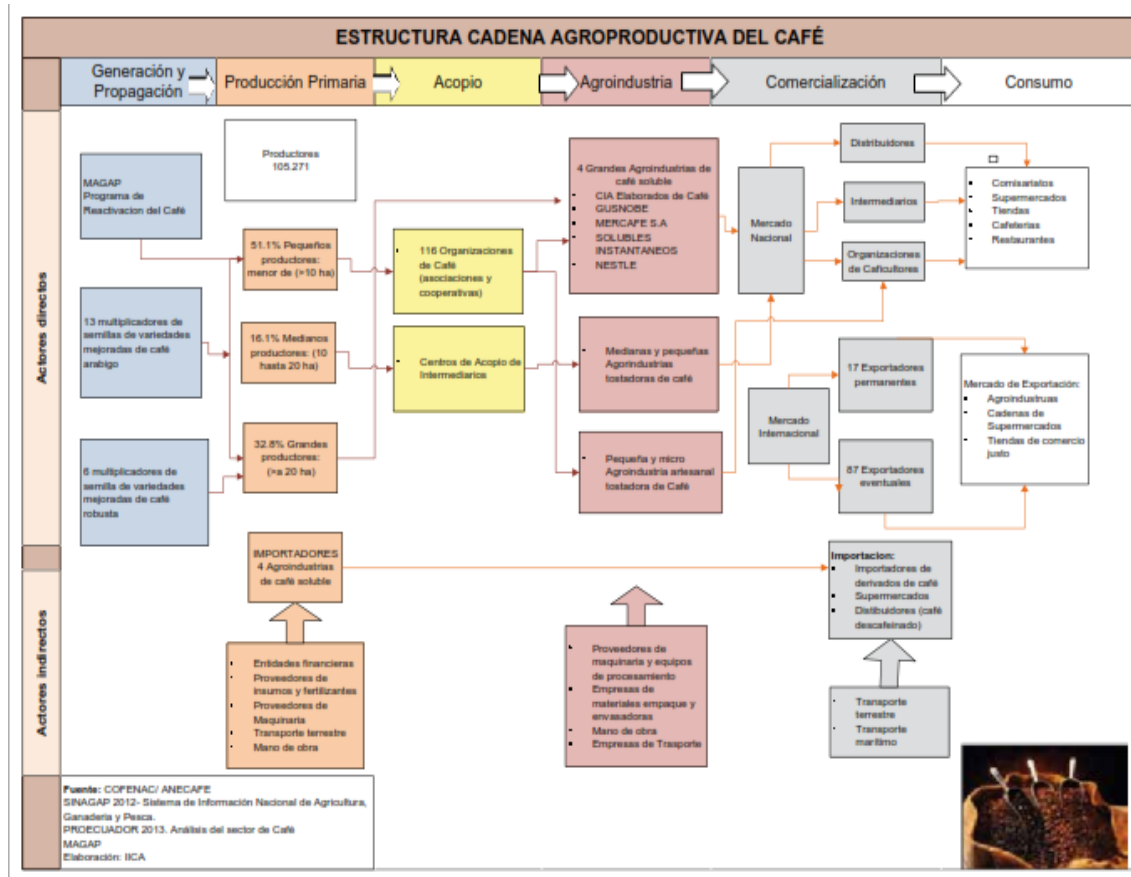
ESTRUCTURA CADENA AGROPRODUCTIVA DEL CAFÉ

Generación y Propagación | Producción Primaria | Acopio | Agroindustria | Comercialización | Consumo

Actores directos

MAGAP
Programa de Reactivacion del Café

13 multiplicadores de semillas de variedades mejoradas de café arabigo

6 multiplicadores de semilla de variedades mejoradas de café robusta

Productores
105.271

51.1% Pequeños productores: menor de (≈10 ha)

16.1% Medianos productores: (10 hasta 20 ha)

32.8% Grandes productores: (≈a 20 ha)

116 Organizaciones de Café (asociaciones y cooperativas)

Centros de Acopio de Intermediarios

4 Grandes Agroindustrias de café soluble
- CIA Elaborados de Café
- GUSNOBE
- MERCAFE S.A
- SOLUBLES INSTANTANEOS
- NESTLE

Medianas y pequeñas Agroindustrias tostadoras de café

Pequeña y micro Agroindustria artesanal tostadora de Café

Mercado Nacional

Distribuidores

Intermediarios

Organizaciones de Caficultores

- Comisariatos
- Supermercados
- Tiendas
- Cafeterias
- Restaurantes

Mercado Internacional

17 Exportadores permanentes

87 Exportadores eventuales

Mercado de Exportación:
- Agroindustruas
- Cadenas de Supermercados
- Tiendas de comercio justo

IMPORTADORES
4 Agroindustrias de café soluble

Importacion:
- Importadores de derivados de café
- Supermercados
- Distibuidores (café descafeinado)

Actores indirectos

- Entidades financieras
- Proveedores de insumos y fertilizantes
- Proveedores de Maquinaria
- Transporte terrestre
- Mano de obra

- Proveedores de maquinaria y equipos de procesamiento
- Empresas de materiales empaque y envasadoras
- Mano de obra
- Empresas de Trasporte

- Transporte terrestre
- Transporte maritimo

Fuente: COFENAC/ ANECAFE
SINAGAP 2012- Sistema de Información Nacional de Agricultura, Ganaderia y Pesca.
PROECUADOR 2013. Análisis del sector de Café
MAGAP
Elaboración: IICA